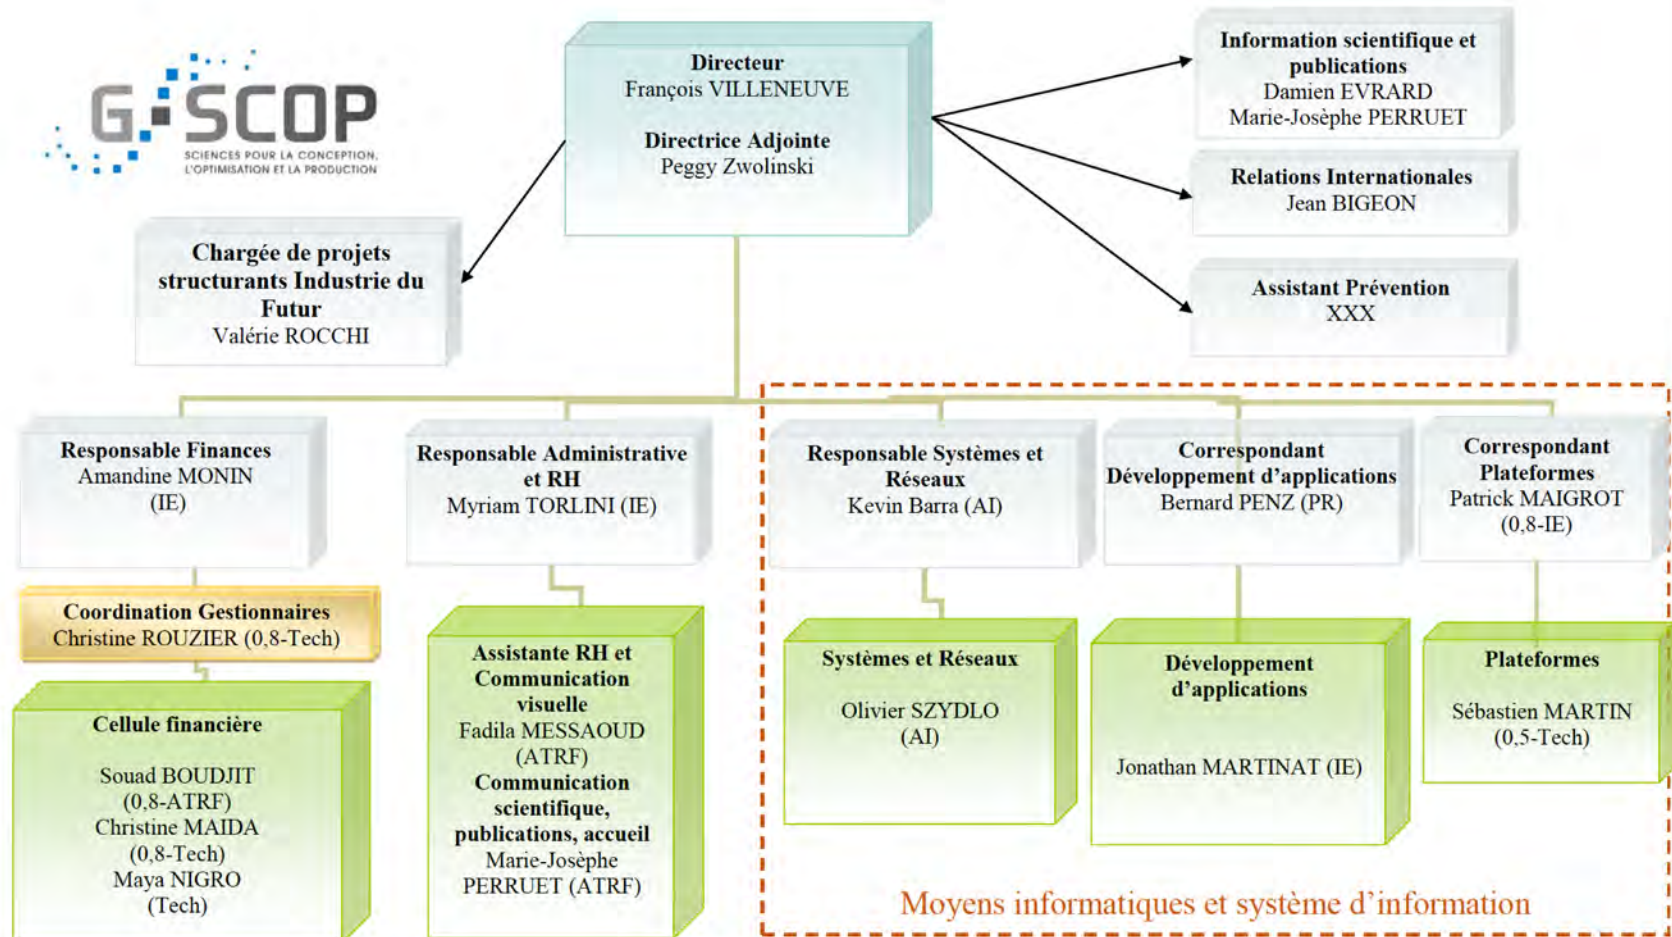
G-SCOP
SCIENCES POUR LA CONCEPTION, L'OPTIMISATION ET LA PRODUCTION

Directeur
François VILLENEUVE

Directrice Adjointe
Peggy Zwolinski

Information scientifique et publications
Damien EVRARD
Marie-Josèphe PERRUET

Relations Internationales
Jean BIGEON

Assistant Prévention
XXX

Chargée de projets structurants Industrie du Futur
Valérie ROCCHI

Responsable Finances
Amandine MONIN
(IE)

Coordination Gestionnaires
Christine ROUZIER (0,8-Tech)

Cellule financière

Souad BOUDJIT
(0,8-ATRF)
Christine MAIDA
(0,8-Tech)
Maya NIGRO
(Tech)

Responsable Administrative et RH
Myriam TORLINI (IE)

Assistante RH et Communication visuelle
Fadila MESSAOUD
(ATRF)
Communication scientifique, publications, accueil
Marie-Josèphe PERRUET (ATRF)

Responsable Systèmes et Réseaux
Kevin Barra (AI)

Systèmes et Réseaux

Olivier SZYDLO
(AI)

Correspondant Développement d'applications
Bernard PENZ (PR)

Développement d'applications

Jonathan MARTINAT (IE)

Correspondant Plateformes
Patrick MAIGROT
(0,8-IE)

Plateformes

Sébastien MARTIN
(0,5-Tech)

Moyens informatiques et système d'information